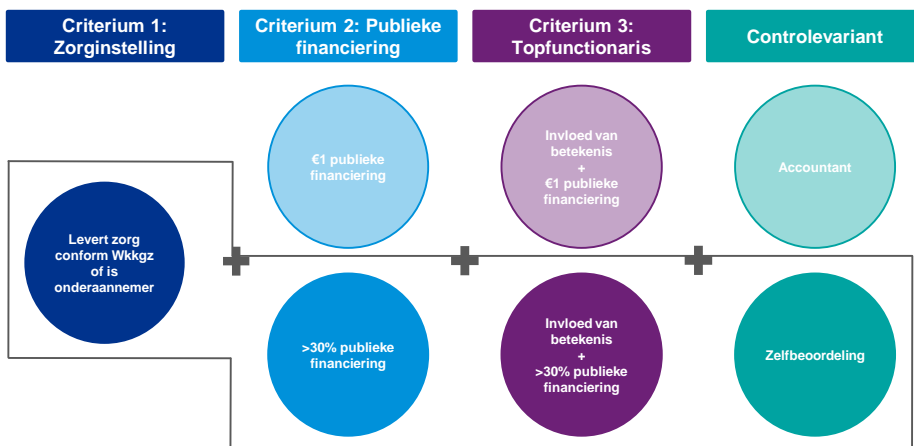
Criterium 1: Zorginstelling

Criterium 2: Publieke financiering

Criterium 3: Topfunctionaris

Controlevariant

€1 publieke financiering

Invloed van betekenis + €1 publieke financiering

Accountant

Levert zorg conform Wkkgz of is onderaannemer

+

+

+

>30% publieke financiering

Invloed van betekenis + >30% publieke financiering

Zelfbeoordeling